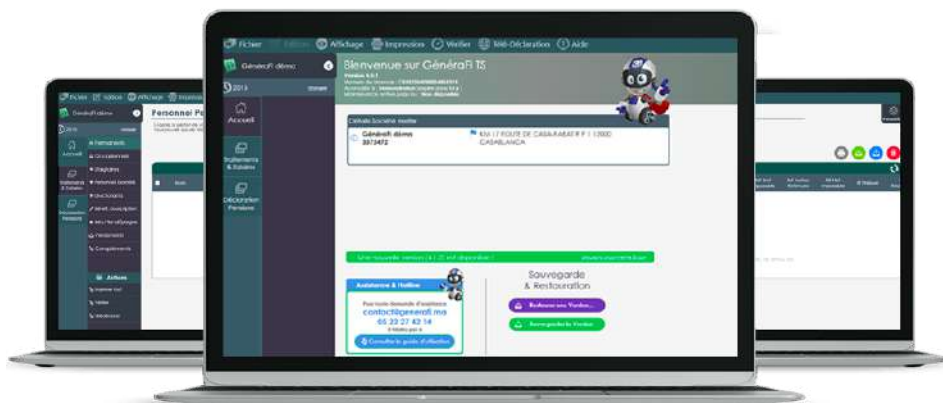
Fichier Edition Affichage Impression Vérifier Télé-Déclaration Aide

GénéraFi démo

2015

Accueil

Traitements & Salaires

Déclaration Pensions

Bienvenue sur GénéraFi TS

Version 4.5.1

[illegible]

Générafi démo

KM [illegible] ROUTE DE CASA-RABAT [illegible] CASABLANCA

Une nouvelle version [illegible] est disponible !

Assistance & Hotline

Pour toute demande d'assistance

contact@generafi.ma

05 22 27 42 14

Consulter le guide d'utilisation

Sauvegarde & Restauration

Restaurer une Version...

Sauvegarder la Version

Fichier Edition Affichage Impression

GénéraFi démo

2015

Accueil

Traitements & Salaires

Déclaration Pensions

Personnel

Permanents

Occasionnels

Stagiaires

Personnel Société

Journaliers

Actions